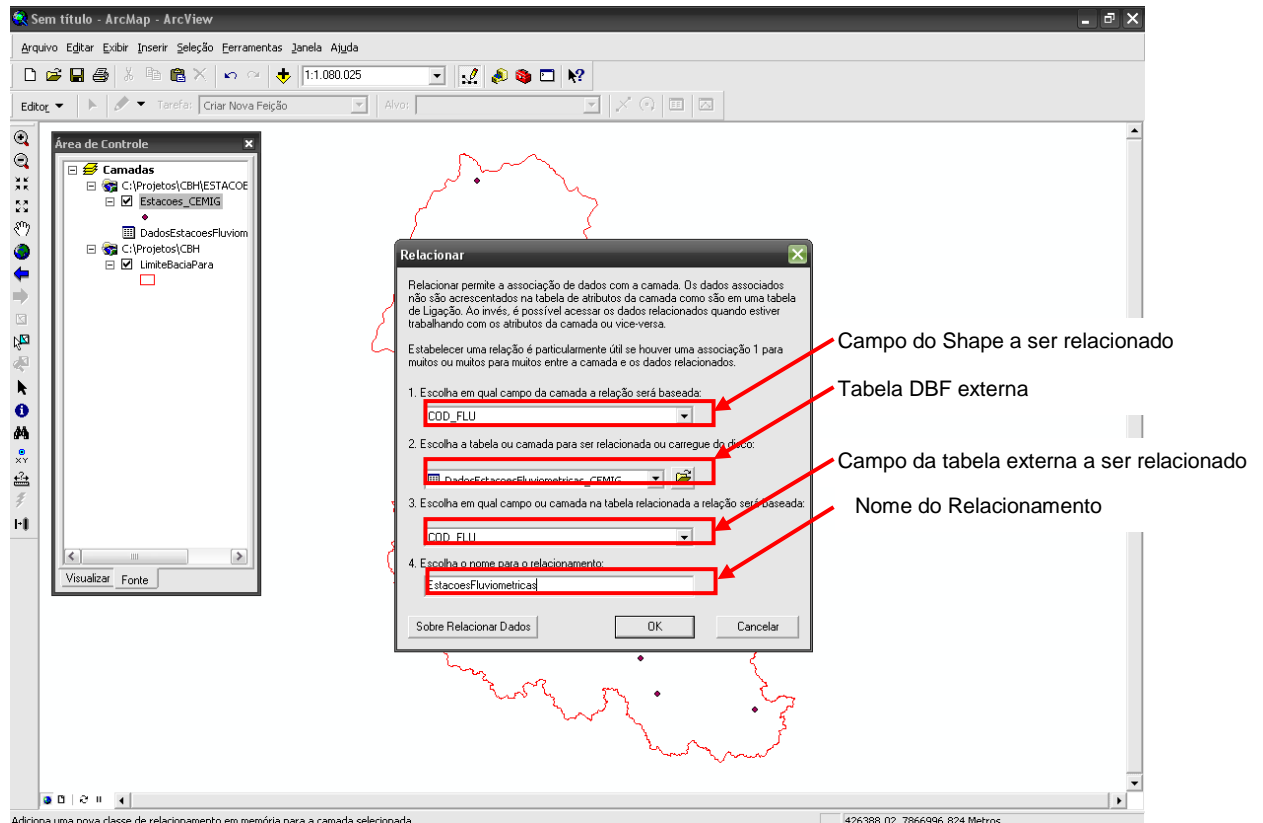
Sem título - ArcMap - ArcView

Arquivo Editar Exibir Inserir Seleção Ferramentas Janela Ajuda

1:1.080.025

Editor ▼ Tarefa: Criar Nova Feição Alvo:

Área de Controle

Camadas
C:\Projetos\CBH\ESTACOE
Estacoes_CEMIG
DadosEstacoesFluviom
C:\Projetos\CBH
LimiteBaciaPara

Visualizar Fonte

Relacionar

Relacionar permite a associação de dados com a camada. Os dados associados não são acrescentados na tabela de atributos da camada como são em uma tabela de Ligação. Ao invés, é possível acessar os dados relacionados quando estiver trabalhando com os atributos da camada ou vice-versa.

Estabelecer uma relação é particularmente útil se houver uma associação 1 para muitos ou muitos para muitos entre a camada e os dados relacionados.

1. Escolha em qual campo da camada a relação será baseada:

COD_FLU

2. Escolha a tabela ou camada para ser relacionada ou carregue do disco:

DadosEstacoesFluviometricas_CEMIG

3. Escolha em qual campo ou camada na tabela relacionada a relação será baseada:

COD_FLU

4. Escolha o nome para o relacionamento:

EstacoesFluviometricas

Sobre Relacionar Dados OK Cancelar

Campo do Shape a ser relacionado

Tabela DBF externa

Campo da tabela externa a ser relacionado

Nome do Relacionamento

Adiciona uma nova classe de relacionamento em memória para a camada selecionada

426388,02 7866996,824 Metros